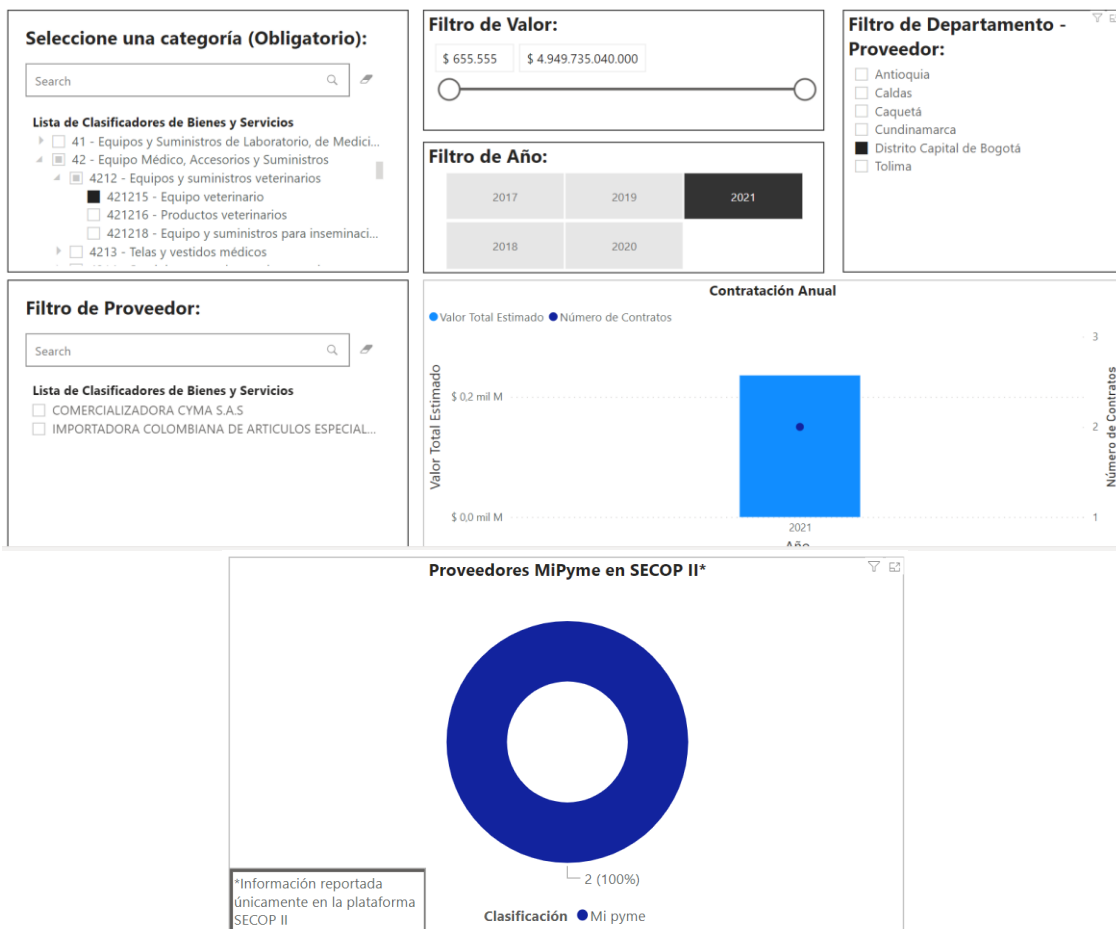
Seleccione una categoría (Obligatorio):

Search

Lista de Clasificadores de Bienes y Servicios
41 - Equipos y Suministros de Laboratorio, de Medici...
42 - Equipo Médico, Accesorios y Suministros
4212 - Equipos y suministros veterinarios
421215 - Equipo veterinario
421216 - Productos veterinarios
421218 - Equipo y suministros para inseminaci...
4213 - Telas y vestidos médicos

Filtro de Valor:

$ 655.555
$ 4.949.735.040.000

Filtro de Año:

| 2017 | 2019 | 2021 |
|---|---|---|
| 2018 | 2020 | |

Filtro de Departamento - Proveedor:

Antioquia
Caldas
Caquetá
Cundinamarca
Distrito Capital de Bogotá
Tolima

Filtro de Proveedor:

Search

Lista de Clasificadores de Bienes y Servicios
COMERCIALIZADORA CYMA S.A.S
IMPORTADORA COLOMBIANA DE ARTICULOS ESPECIAL...

Contratación Anual

Valor Total Estimado Número de Contratos

Valor Total Estimado
$ 0,2 mil M
$ 0,0 mil M
2021
Año
Número de Contratos
3
2
1

Proveedores MiPyme en SECOP II*

2 (100%)

*Información reportada únicamente en la plataforma SECOP II

Clasificación Mi pyme